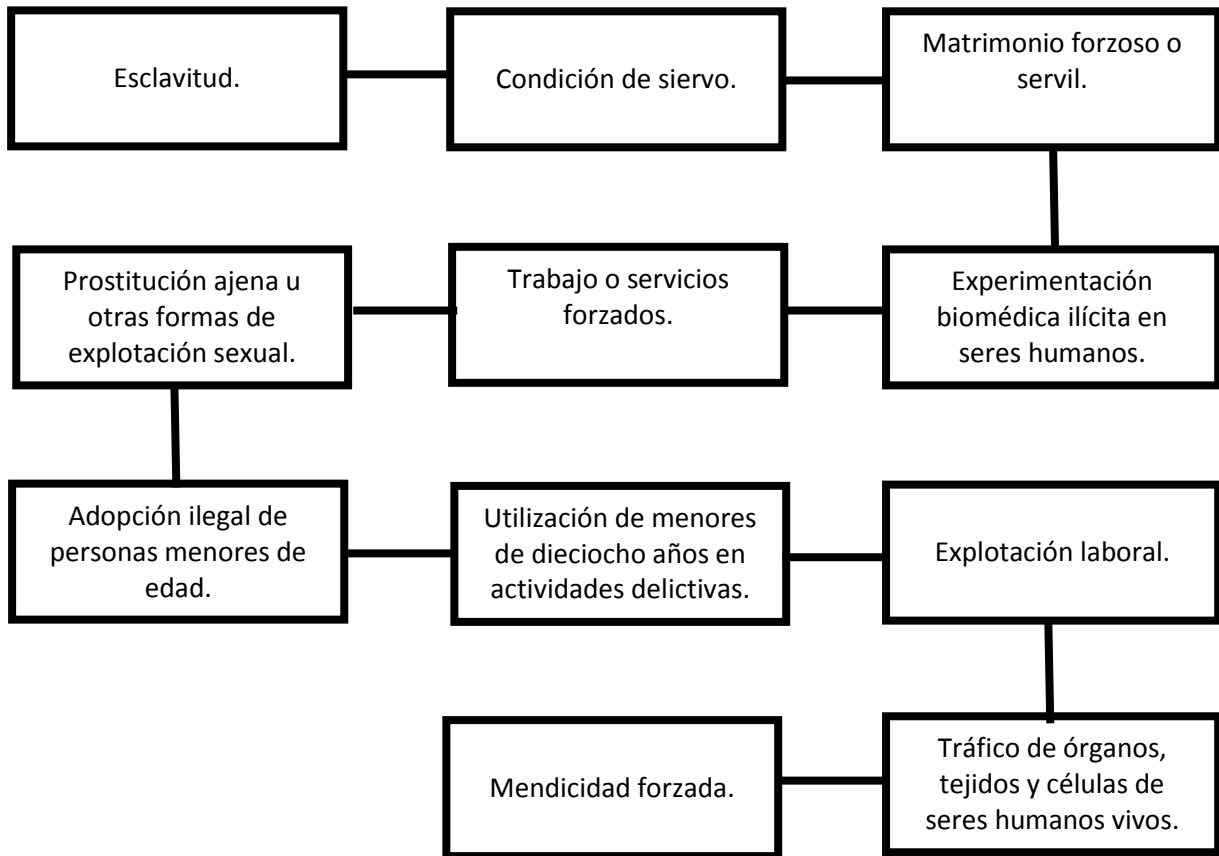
Esclavitud.

Condición de siervo.

Matrimonio forzoso o servil.

Experimentación biomédica ilícita en seres humanos.

Trabajo o servicios forzados.

Prostitución ajena u otras formas de explotación sexual.

Adopción ilegal de personas menores de edad.

Utilización de menores de dieciocho años en actividades delictivas.

Explotación laboral.

Tráfico de órganos, tejidos y células de seres humanos vivos.

Mendicidad forzada.